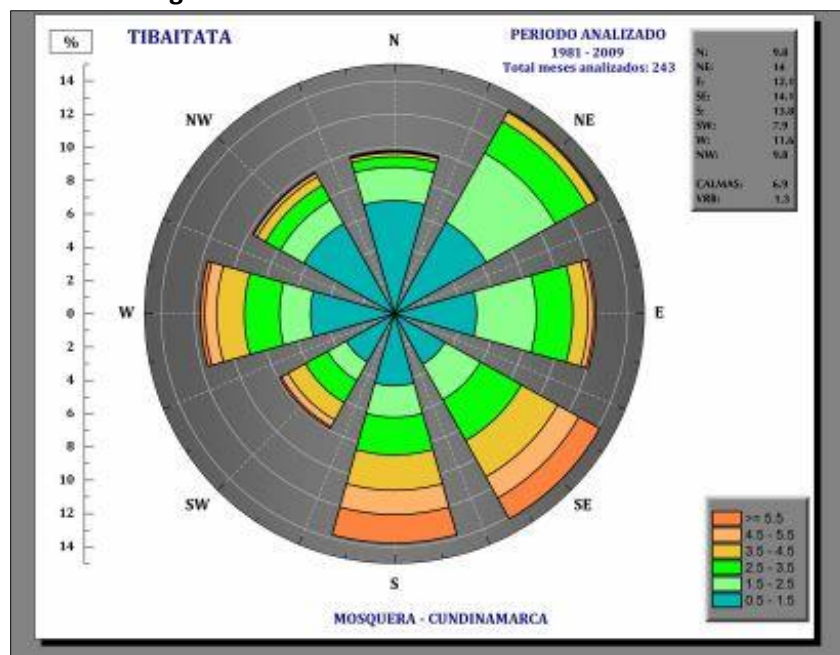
%

TIBAITATA

PERIODO ANALIZADO
1981 - 2009
Total meses analizados: 243

| | |
|---|---|
| N: | 9.8 |
| NE: | 14 |
| E: | 12.1 |
| SE: | 14.1 |
| S: | 13.8 |
| SW: | 7.9 |
| W: | 11.6 |
| NW: | 9.8 |
| CALMAS: | 6.9 |
| VRB: | 1.3 |

14
12
10
8
6
4
2
0
2
4
6
8
10
12
14

N
NE
E
SE
S
SW
W
NW

>= 5.5
4.5 - 5.5
3.5 - 4.5
2.5 - 3.5
1.5 - 2.5
0.5 - 1.5

MOSQUERA - CUNDINAMARCA